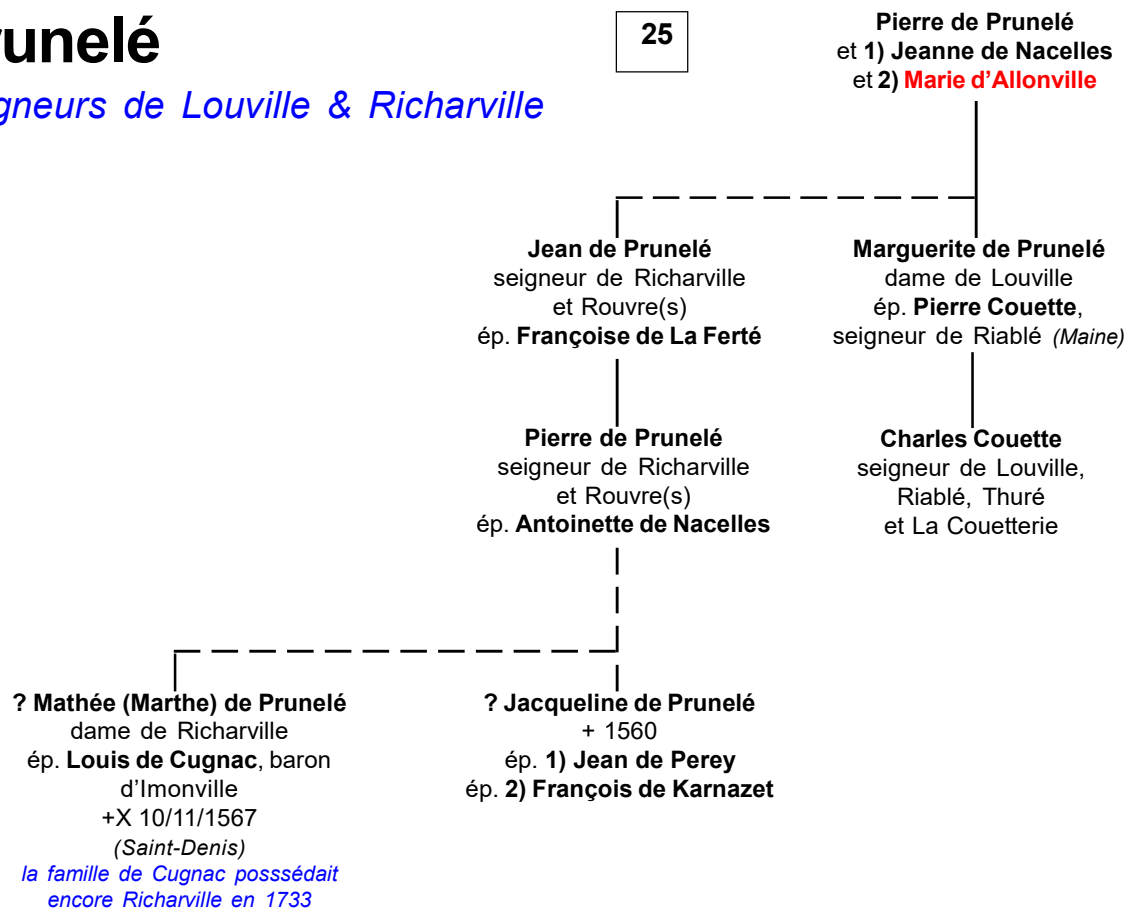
runelé

gneurs de Louville & Richarville

25

Pierre de Prunelé
et 1) Jeanne de Nacelles
et 2) Marie d'Allonville

Jean de Prunelé
seigneur de Richarville
et Rouvre(s)
ép. Françoise de La Ferté

Marguerite de Prunelé
dame de Louville
ép. Pierre Couette,
seigneur de Riablé (Maine)

Pierre de Prunelé
seigneur de Richarville
et Rouvre(s)
ép. Antoinette de Nacelles

Charles Couette
seigneur de Louville,
Riablé, Thuré
et La Couetterie

? Mathée (Marthe) de Prunelé
dame de Richarville
ép. Louis de Cugnac, baron d'Imonville
+X 10/11/1567
(Saint-Denis)
la famille de Cugnac posssédait encore Richarville en 1733

? Jacqueline de Prunelé
+ 1560
ép. 1) Jean de Perey
ép. 2) François de Karnazet